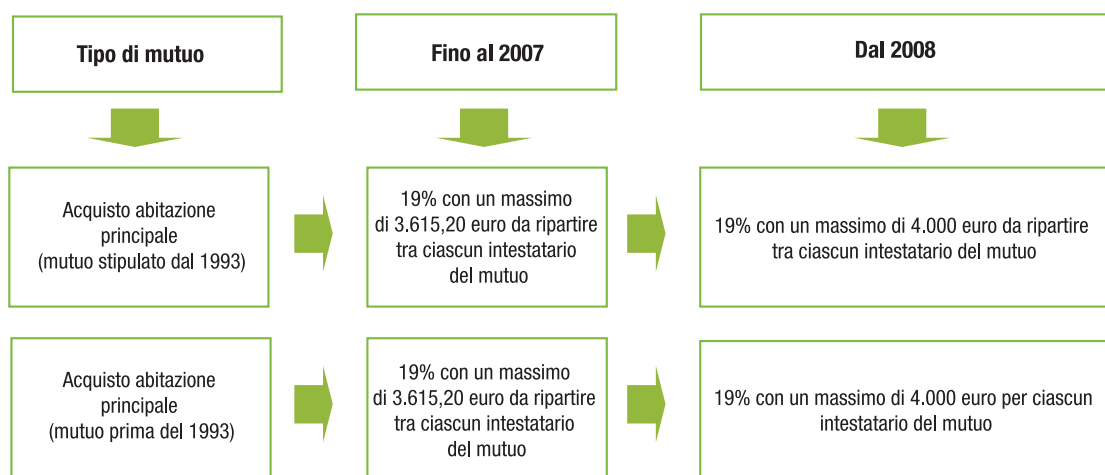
| Tipo di mutuo | Fino al 2007 | Dal 2008 |
|---|---|---|
| Acquisto abitazione principale (mutuo stipulato dal 1993) | 19% con un massimo di 3.615,20 euro da ripartire tra ciascun intestatario del mutuo | 19% con un massimo di 4.000 euro da ripartire tra ciascun intestatario del mutuo |
| Acquisto abitazione principale (mutuo prima del 1993) | 19% con un massimo di 3.615,20 euro da ripartire tra ciascun intestatario del mutuo | 19% con un massimo di 4.000 euro per ciascun intestatario del mutuo |